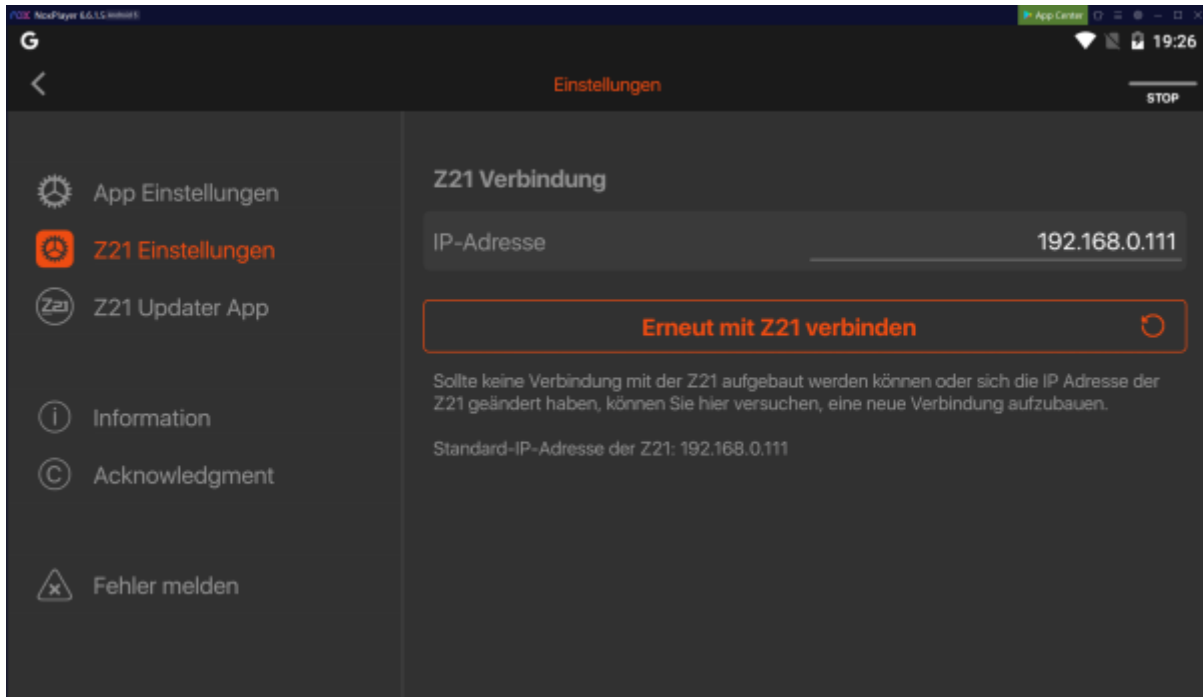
NoxPlayer 6.6.1.5 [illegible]
App Center
G
19:26
Einstellungen
STOP
App Einstellungen
Z21 Einstellungen
Z21 Updater App
Information
Acknowledgment
Fehler melden
Z21 Verbindung
IP-Adresse
192.168.0.111
Erneut mit Z21 verbinden
Sollte keine Verbindung mit der Z21 aufgebaut werden können oder sich die IP Adresse der Z21 geändert haben, können Sie hier versuchen, eine neue Verbindung aufzubauen.
Standard-IP-Adresse der Z21: 192.168.0.111